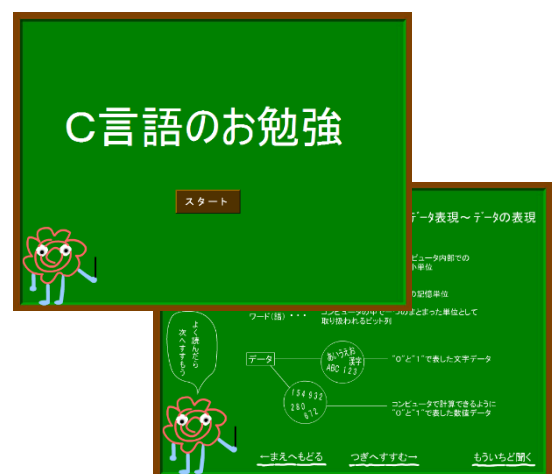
C言語のお勉強

スタート

データ表現～データの表現

ンピュータ内部での
小単位

の記憶単位

ワード(語)・・・ コンピュータの中で一つのまとまった単位として取り扱われるビット列

よく読んだら次へすすもう

データ

あいうえお 漢字 ABC 123

"0"と"1"で表した文字データ

154932 280 612

コンピュータで計算できるように"0"と"1"で表した数値データ

←まえへもどる

つぎへすすむ→

もういちど聞く